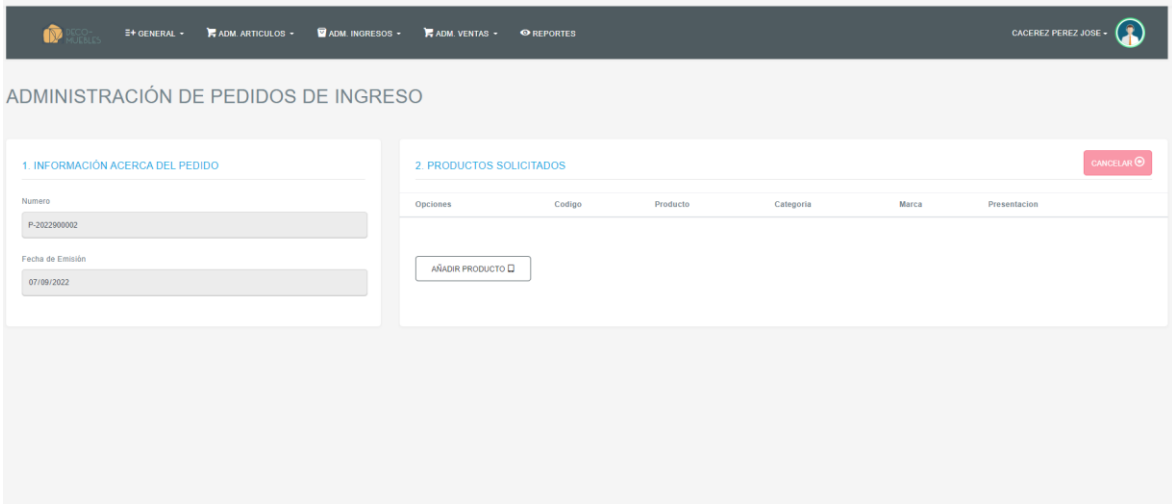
DECO-MUEBLES GENERAL ▾ ADM. ARTICULOS ▾ ADM. INGRESOS ▾ ADM. VENTAS ▾ REPORTES CACEREZ PEREZ JOSE ▾

ADMINISTRACIÓN DE PEDIDOS DE INGRESO

1. INFORMACIÓN ACERCA DEL PEDIDO

Numero

P-2022900002

Fecha de Emisión

07/09/2022

2. PRODUCTOS SOLICITADOS

CANCELAR

| Opciones | Codigo | Producto | Categoria | Marca | Presentacion |
|---|---|---|---|---|---|

AÑADIR PRODUCTO